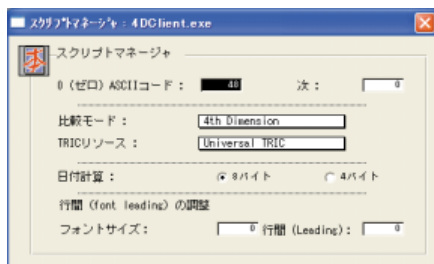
スクリプトマネージャ : 4DClient.exe

スクリプトマネージャ

0（ゼロ）ASCIIコード：　48　次：　0

比較モード：　4th Dimension

TRICリソース：　Universal TRIC

日付計算：　8バイト　4バイト

行間（font leading）の調整

フォントサイズ：　0　行間（Leading）：　0